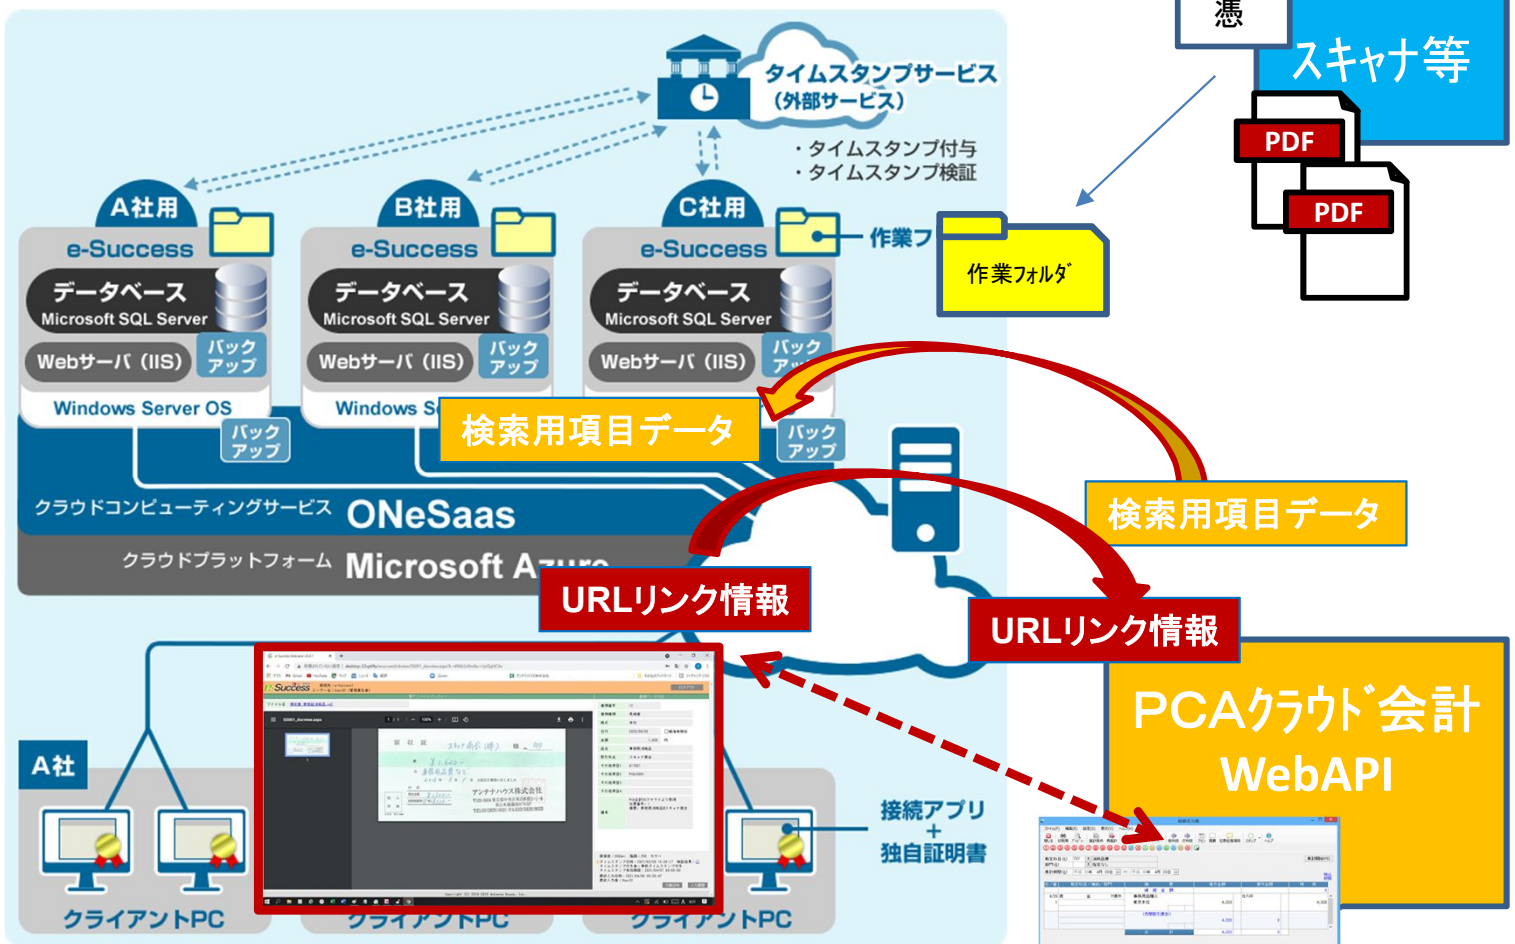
憑

スキャナ等

PDF

PDF

タイムスタンプサービス
(外部サービス)

・タイムスタンプ付与
・タイムスタンプ検証

A社用
e-Success
データベース
Microsoft SQL Server
Webサーバ (IIS)
バックアップ
Windows Server OS

B社用
e-Success
データベース
Microsoft SQL Server
Webサーバ (IIS)
バックアップ
Windows S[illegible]

C社用
e-Success
データベース
Microsoft SQL Server
Webサーバ (IIS)
バックアップ

作業フ

作業フォルダ

バックアップ

バックアップ

検索用項目データ

検索用項目データ

クラウドコンピューティングサービス ONeSaas

クラウドプラットフォーム Microsoft Az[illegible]

URLリンク情報

URLリンク情報

PCAクラウド会計
WebAPI

A社

接続アプリ
+
独自証明書

クライアントPC

クライアントPC

クライアントPC